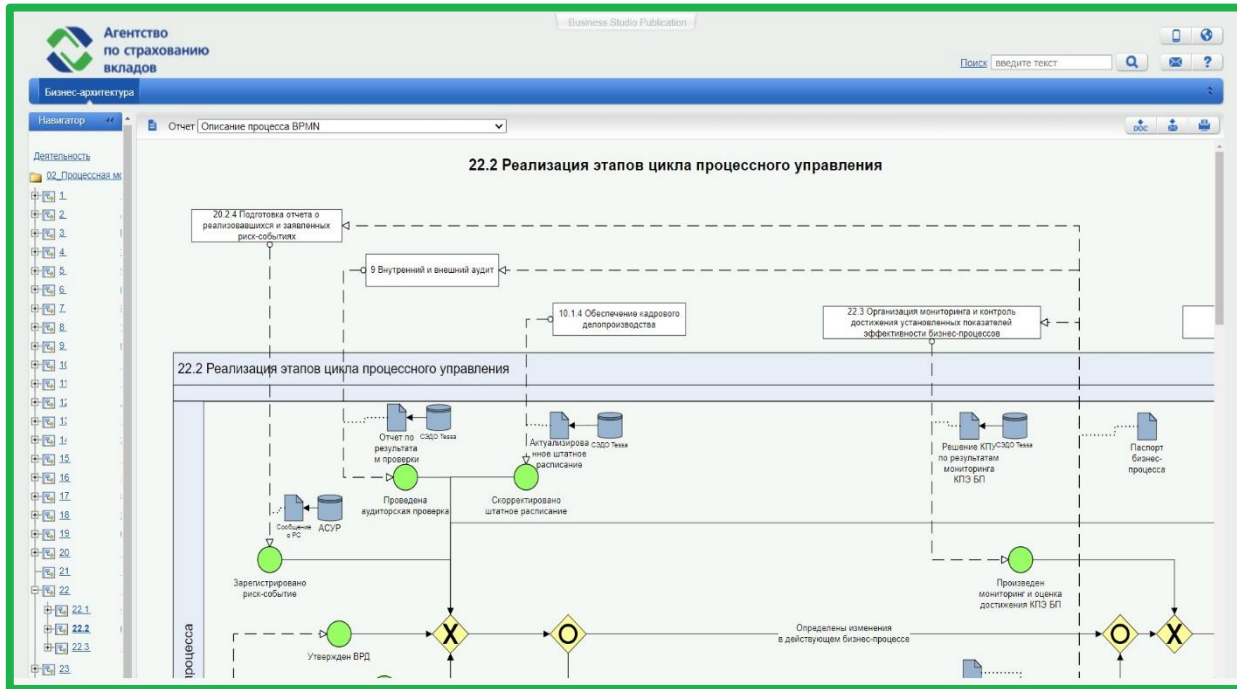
Агентство по страхованию вкладов

Business Studio Publication

Поиск введите текст

Бизнес-архитектура

Навигатор

Отчет Описание процесса BPMN

Деятельность
02_Процессная м
1
2
3
4
5
6
7
8
9
1(
1
1
1
1
15
16
17
18
19
20
21
22
22.1
22.2
22.3
23

22.2 Реализация этапов цикла процессного управления

20.2.4 Подготовка отчета о реализовавшихся и заявленных риск-событиях

9 Внутренний и внешний аудит

10.1.4 Обеспечение кадрового делопроизводства

22.3 Организация мониторинга и контроль достижения установленных показателей эффективности бизнес-процессов

22.2 Реализация этапов цикла процессного управления

Отчет по результатам проверки

СЭДО Tessa

Актуализированное штатное расписание

СЭДО Tessa

Решение КПУ по результатам мониторинга КПЭ БП

СЭДО Tessa

Паспорт бизнес-процесса

Проведена аудиторская проверка

Скорректировано штатное расписание

Сообщение о РС

АСУР

Зарегистрировано риск-событие

Произведен мониторинг и оценка достижения КПЭ БП

процесса

Утвержден ВРД

Определены изменения в действующем бизнес-процессе